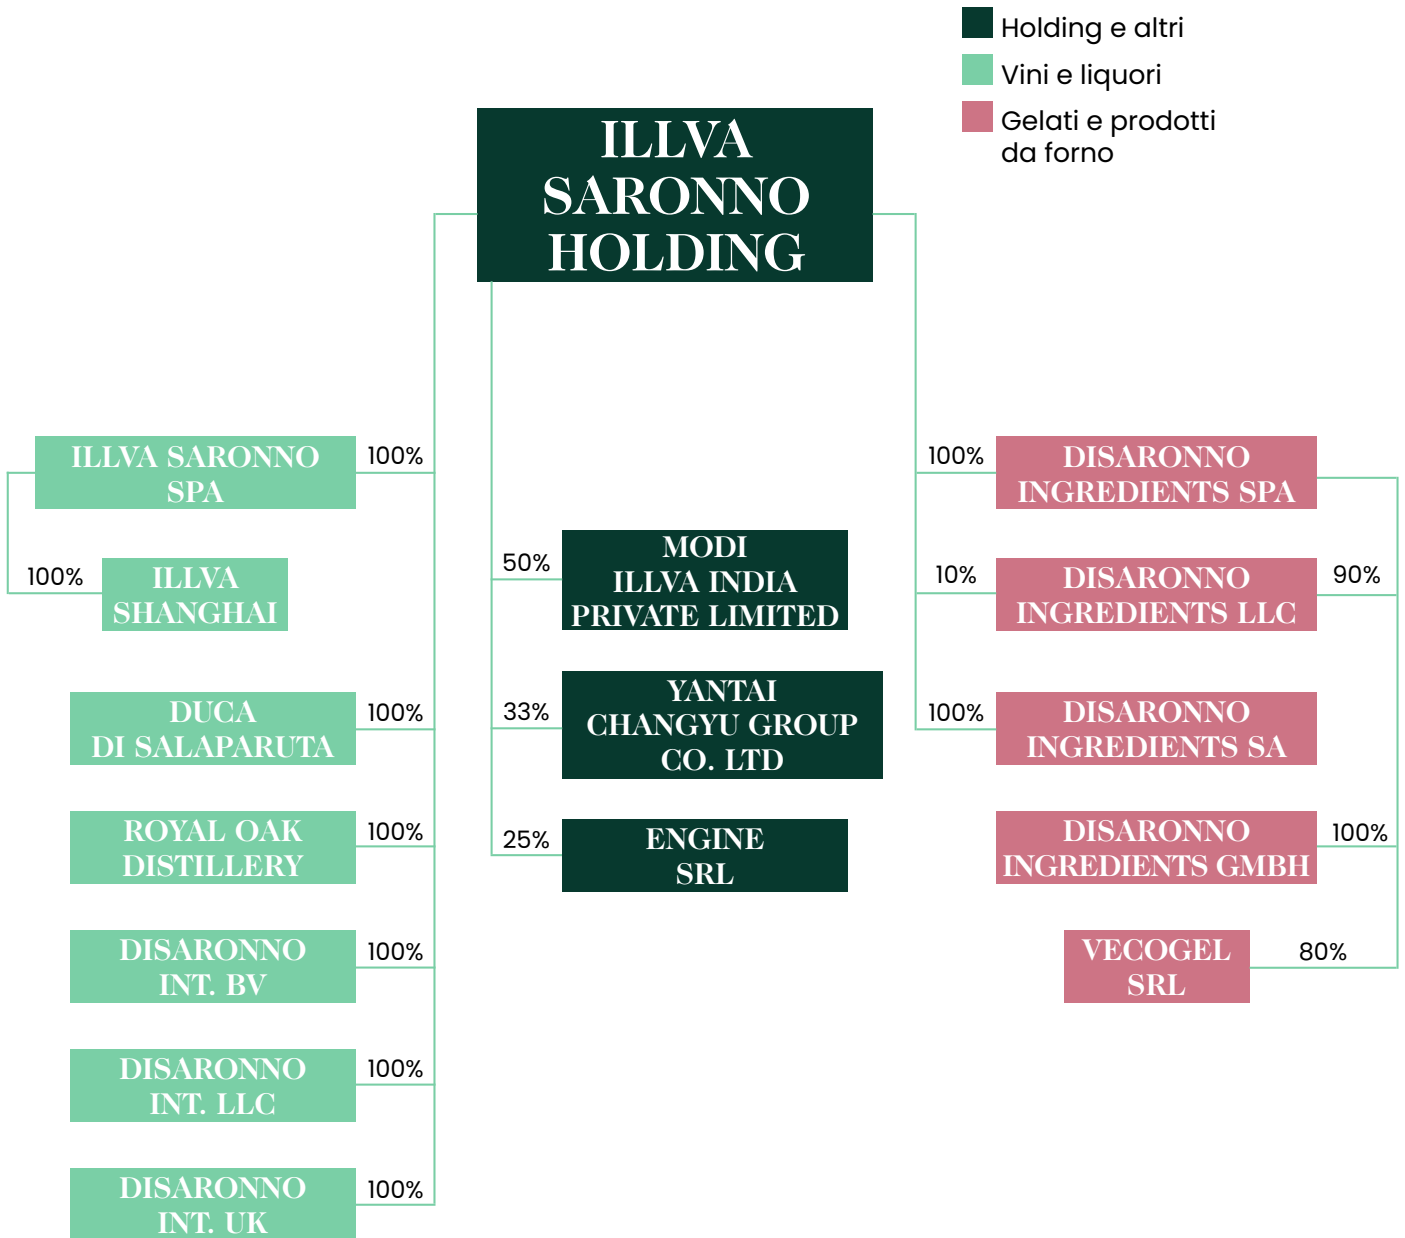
Holding e altri
Vini e liquori
Gelati e prodotti da forno

ILLVA SARONNO HOLDING

ILLVA SARONNO SPA
100%

100%
ILLVA SHANGHAI

DUCA DI SALAPARUTA
100%

ROYAL OAK DISTILLERY
100%

DISARONNO INT. BV
100%

DISARONNO INT. LLC
100%

DISARONNO INT. UK
100%

50%
MODI ILLVA INDIA PRIVATE LIMITED

33%
YANTAI CHANGYU GROUP CO. LTD

25%
ENGINE SRL

100%
DISARONNO INGREDIENTS SPA

10%
DISARONNO INGREDIENTS LLC
90%

100%
DISARONNO INGREDIENTS SA

DISARONNO INGREDIENTS GMBH
100%

VECOGEL SRL
80%